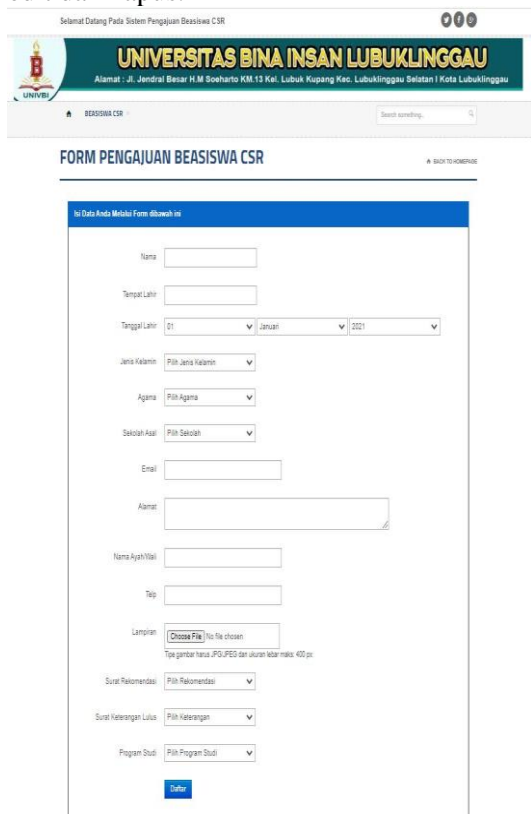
Selamat Datang Pada Sistem Pengajuan Beasiswa CSR

UNIVBI

UNIVERSITAS BINA INSAN LUBUKLINGGAU

Alamat : Jl. Jendral Besar H.M Soeharto KM.13 Kel. Lubuk Kupang Kec. Lubuklinggau Selatan I Kota Lubuklinggau

BEASISWA CSR

Search something..

FORM PENGAJUAN BEASISWA CSR

BACK TO HOMEPAGE

Isi Data Anda Melalui Form dibawah ini

Nama

Tempat Lahir

Tanggal Lahir 01 Januari 2021

Jenis Kelamin Pilih Jenis Kelamin

Agama Pilih Agama

Sekolah Asal Pilih Sekolah

Email

Alamat

Nama Ayah/Wali

Telp

Lampiran Choose File No file chosen

Tipe gambar harus JPG/JPEG dan ukuran lebar maks: 400 px

Surat Rekomendasi Pilih Rekomendasi

Surat Keterangan Lulus Pilih Keterangan

Program Studi Pilih Program Studi

Daftar